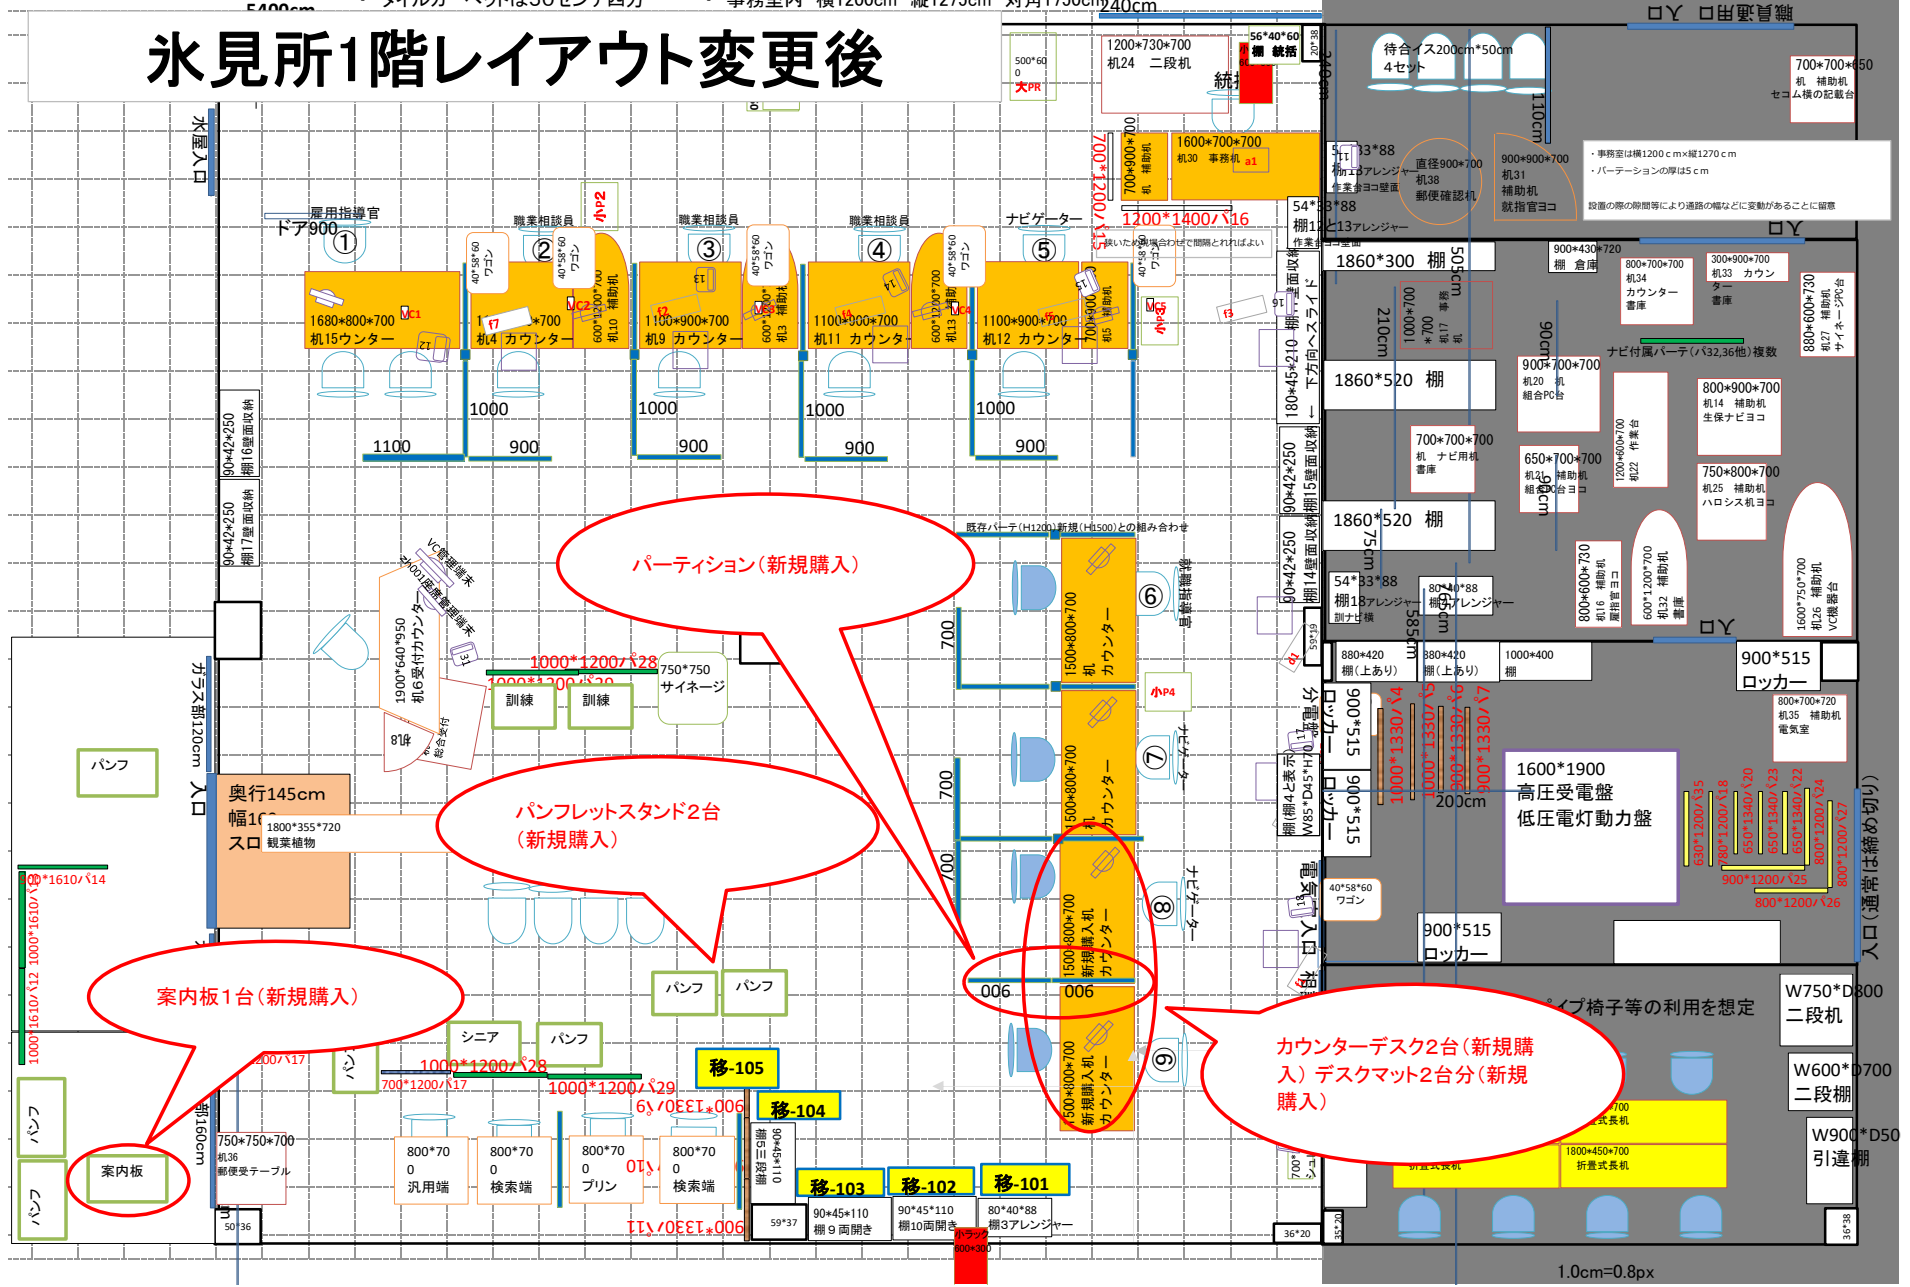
氷見所1階レイアウト変更後

5400cm　タイルカーペットは50センチ四方　事務室内　横1200cm　縦1275cm　対角1750cm　240cm

水屋入口

雇用指導官
ドア900
①　②　③　④　⑤
職業相談員　職業相談員　職業相談員　ナビゲーター

1680*800*700 机15ウンター
1100*900*700 机4 カウンター
1100*900*700 机9 カウンター
1100*900*700 机11 カウンター
1100*900*700 机12 カウンター

1000　1000　1000　1000
1100　900　900　900　900

1200*730*700 机24 二段机
1600*700*700 机30 事務机
1200*1400/バ16
700*1200/バ15

待合イス200cm*50cm 4セット
700*700*650 机 補助机 セコム横の記載台
直径900*700 机38 郵便確認机
900*900*700 机31 補助机 就指官ヨコ

・事務室は横1200cm×縦1270cm
・パーテーションの厚は5cm
設置の際の隙間等により通路の幅などに変動があることに留意

1860*300 棚
1860*520 棚
1860*520 棚
900*700*700 机20 机 組合PC台
800*900*700 机14 補助机 生保ナビヨコ
700*700*700 机 ナビ用机 書庫
650*700*700 机21 補助机 組合PC台ヨコ
750*800*700 机25 補助机 ハロシス机ヨコ
800*700*700 机34 カウンター 書庫
300*900*700 机33 カウンター 書庫
880*600*730 机27 補助机 サイネージPC台
ナビ付属パーテ(バ32,36他)複数

パーティション(新規購入)
パンフレットスタンド2台(新規購入)
案内板1台(新規購入)
カウンターデスク2台(新規購入)デスクマット2台分(新規購入)

1500*800*700 机 カウンター
1500*800*700 机 カウンター
1500*800*700 新規購入机 カウンター
1500*800*700 新規購入机 カウンター
⑥　⑦　⑧　⑨
ナビゲーター
既存パーテ(H1200)新規(H1500)との組み合わせ

1000*1200/バ28
750*750 サイネージ
訓練　訓練
1900*640*950 机6受付カウンター
奥行145cm 幅10
スロ
1800*355*720 観葉植物
パンフ　パンフ　パンフ　パンフ　シニア　パンフ　パンフ
案内板
750*750*700 机36 郵便受テーブル
800*700 汎用端　800*700 検索端　800*700 プリン　800*700 検索端
移-105　移-104　移-103　移-102　移-101
90*45*110 棚9両開き　90*45*110 棚10両開き　80*40*88 棚3アレンジャー
1000*1200/バ29
900*1330/バ9
900*1330/バ11
700*1200/バ17
1000*1610/バ12
800*1610/バ14

ガラス部120cm　入口
880*420 棚(上あり)　880*420 棚(上あり)　1000*400 棚
900*515 ロッカー
900*515 ロッカー
800*700*720 机35 補助机 電気室
1600*1900 高圧受電盤 低圧電灯動力盤
200cm
40*58*60 ワゴン
900*515 ロッカー
パイプ椅子等の利用を想定
W750*D800 二段机
W600*D700 二段棚
W900*D50 引違棚
1800*450*700 折畳式長机
折畳式長机
入口(通常は締め切り)
職員通用口
1.0cm=0.8px